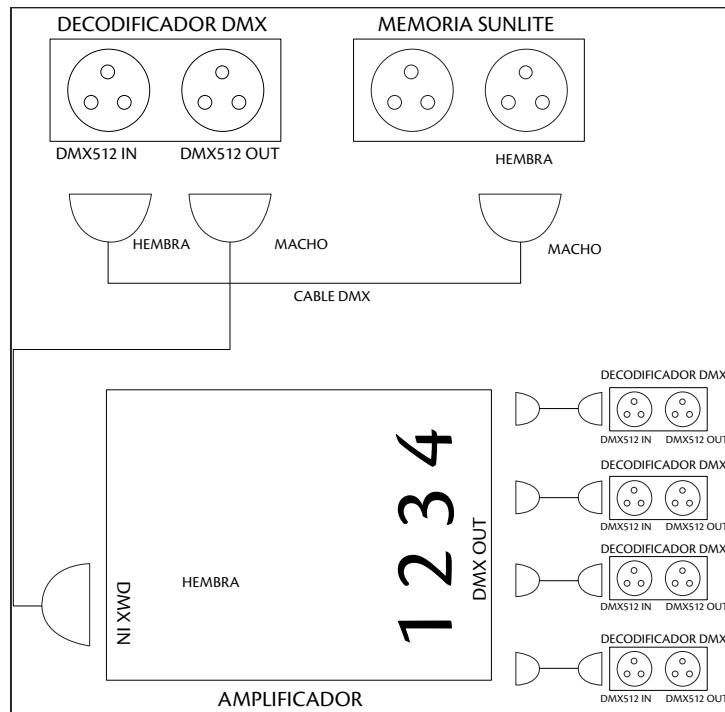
DECODIFICADOR DMX

MEMORIA SUNLITE

DMX512 IN

DMX512 OUT

HEMBRA

HEMBRA

MACHO

MACHO

CABLE DMX

DECODIFICADOR DMX

DMX512 IN DMX512 OUT

DECODIFICADOR DMX

DMX512 IN DMX512 OUT

DECODIFICADOR DMX

DMX512 IN DMX512 OUT

DECODIFICADOR DMX

DMX512 IN DMX512 OUT

1 2 3 4

DMX OUT

DMX IN

HEMBRA

AMPLIFICADOR